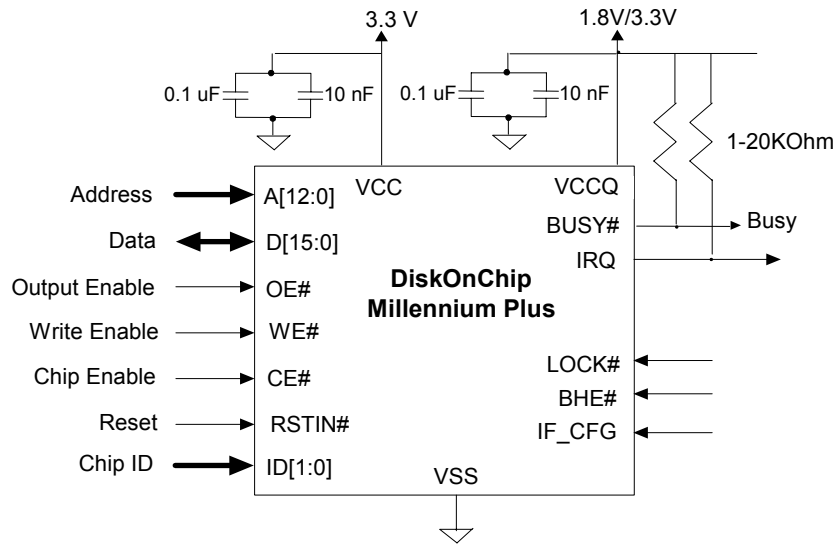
3.3 V

1.8V/3.3V

0.1 uF

10 nF

0.1 uF

10 nF

1-20KOhm

Address

A[12:0]

VCC

VCCQ

Data

D[15:0]

BUSY#

Busy

IRQ

Output Enable

OE#

DiskOnChip
Millennium Plus

Write Enable

WE#

Chip Enable

CE#

LOCK#

BHE#

Reset

RSTIN#

IF_CFG

Chip ID

ID[1:0]

VSS